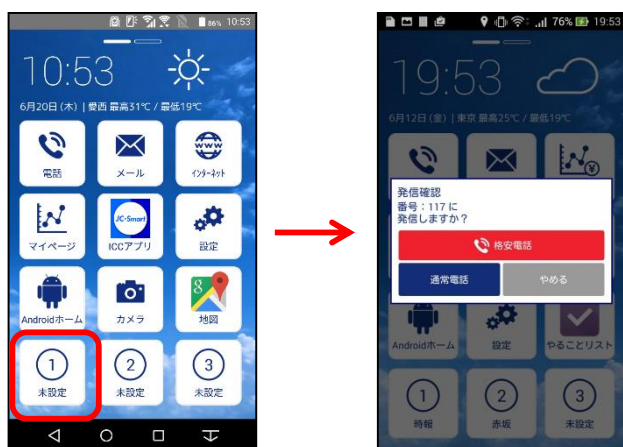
86% 10:53

10:53

6月20日 (木) | 愛西 最高31℃ / 最低19℃

電話
メール
www
インターネット
マイページ
JC-Smart
ICCアプリ
設定
Androidホーム
カメラ
地図
1
未設定
2
未設定
3
未設定

76% 19:53

19:53

6月12日 (金) | 東京 最高25℃ / 最低18℃

発信確認
番号：117 に
発信しますか？
格安電話
通常電話
やめる

Androidホーム
設定
やることリスト
1
時報
2
赤坂
3
会社